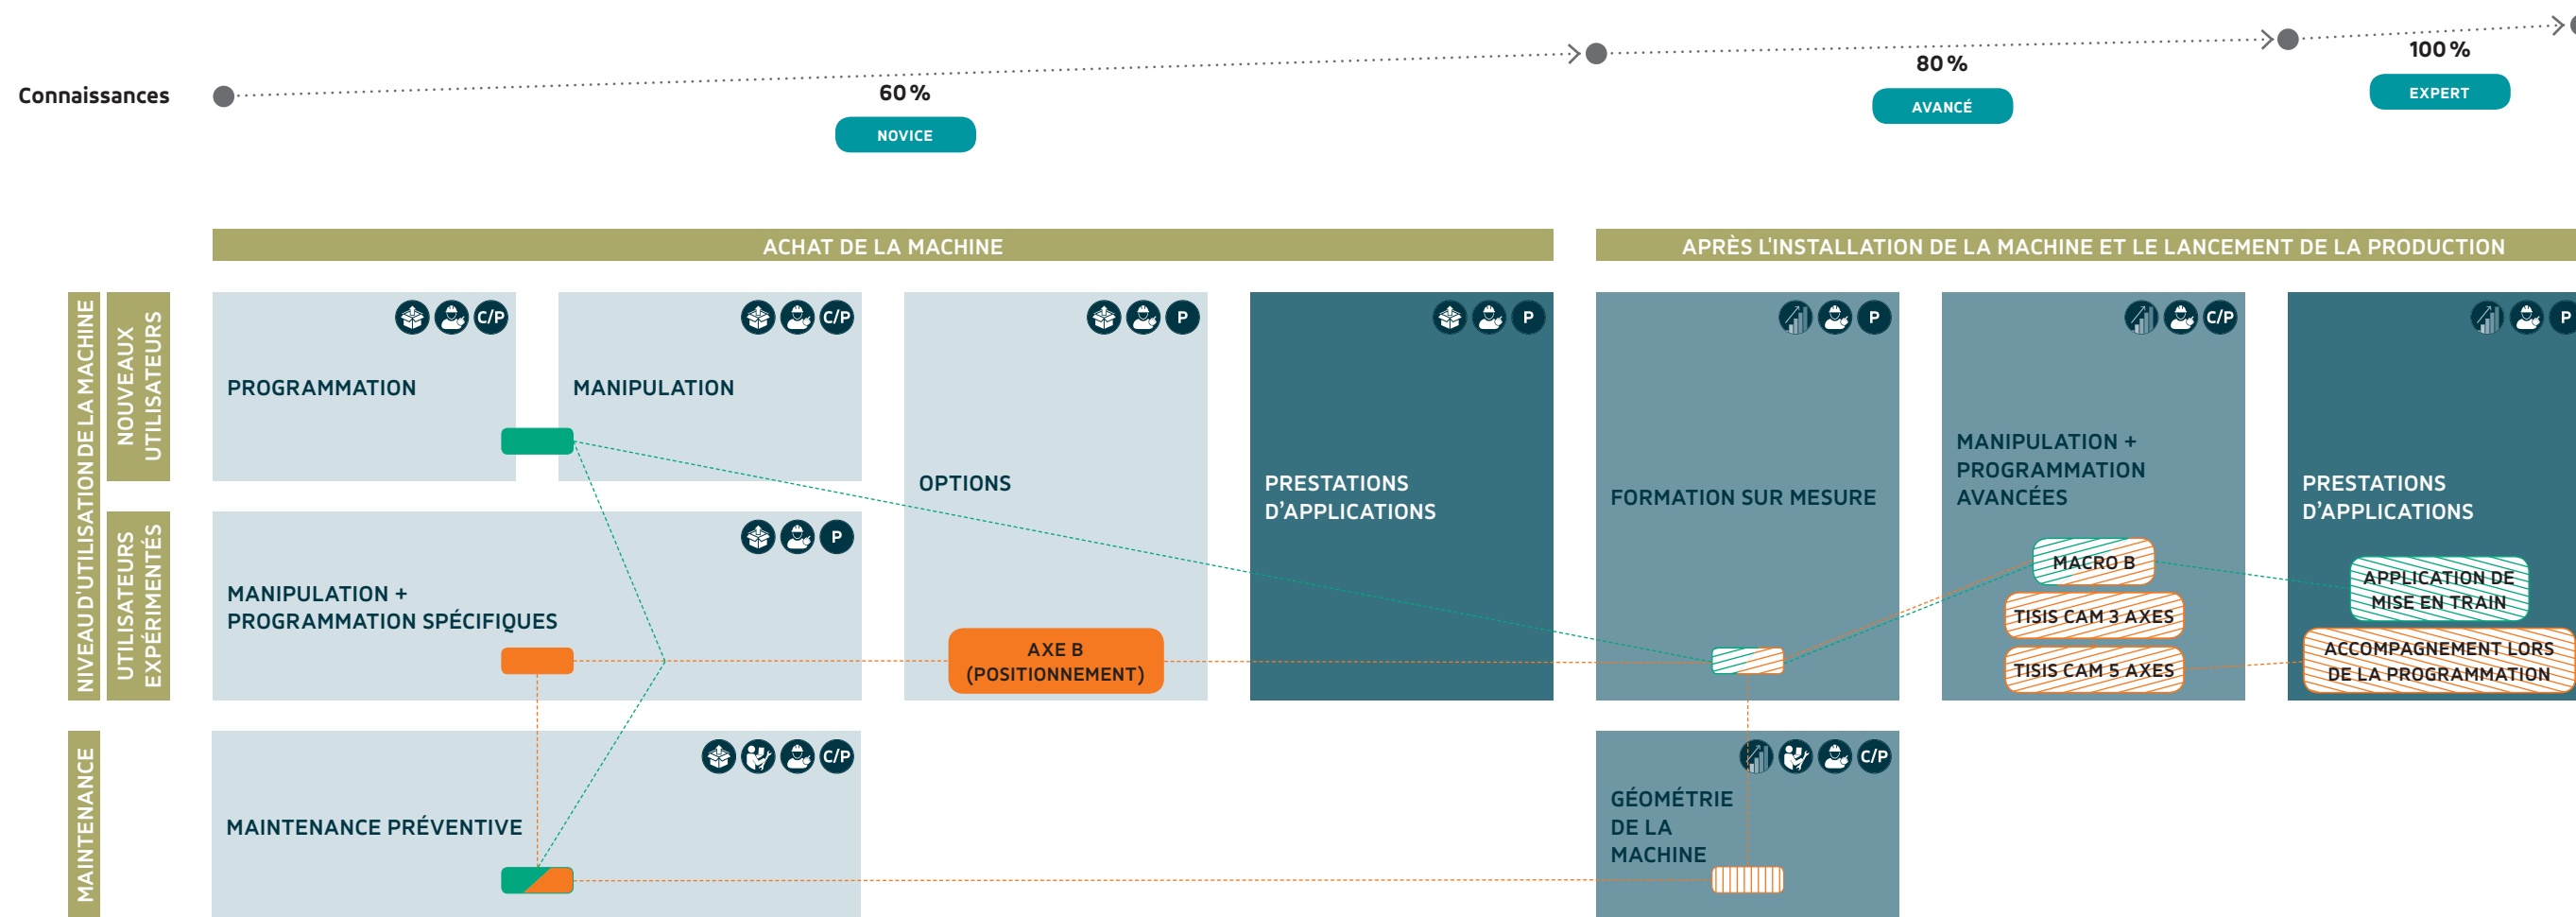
Connaissances

60 %
NOVICE

80 %
AVANCÉ

100 %
EXPERT

ACHAT DE LA MACHINE

APRÈS L'INSTALLATION DE LA MACHINE ET LE LANCEMENT DE LA PRODUCTION

NIVEAU D'UTILISATION DE LA MACHINE

NOUVEAUX UTILISATEURS

UTILISATEURS EXPÉRIMENTÉS

MAINTENANCE

C/P
PROGRAMMATION

C/P
MANIPULATION

P
OPTIONS

P
PRESTATIONS D'APPLICATIONS

P
FORMATION SUR MESURE

C/P
MANIPULATION + PROGRAMMATION AVANCÉES

P
PRESTATIONS D'APPLICATIONS

P
MANIPULATION + PROGRAMMATION SPÉCIFIQUES

AXE B (POSITIONNEMENT)

MACRO B

TISIS CAM 3 AXES

TISIS CAM 5 AXES

APPLICATION DE MISE EN TRAIN

ACCOMPAGNEMENT LORS DE LA PROGRAMMATION

C/P
MAINTENANCE PRÉVENTIVE

C/P
GÉOMÉTRIE DE LA MACHINE